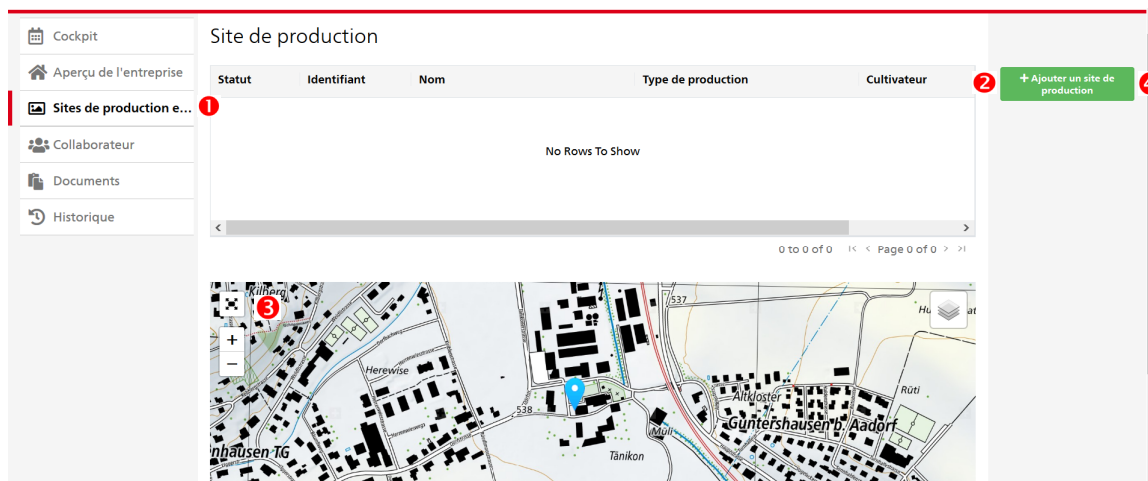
Cockpit
Aperçu de l'entreprise
Sites de production e...
1
Collaborateur
Documents
Historique

Site de production

| Statut | Identifiant | Nom | Type de production | Cultivateur |
|---|---|---|---|---|

No Rows To Show

0 to 0 of 0 |< < Page 0 of 0 > >|

2
+ Ajouter un site de production
4

3
+
−
Kilberg
Herewise
537
538
Hu
Rüti
Altkloster
Guntershausen b. Aadorf
Mühli
Tänikon
nhausen TG